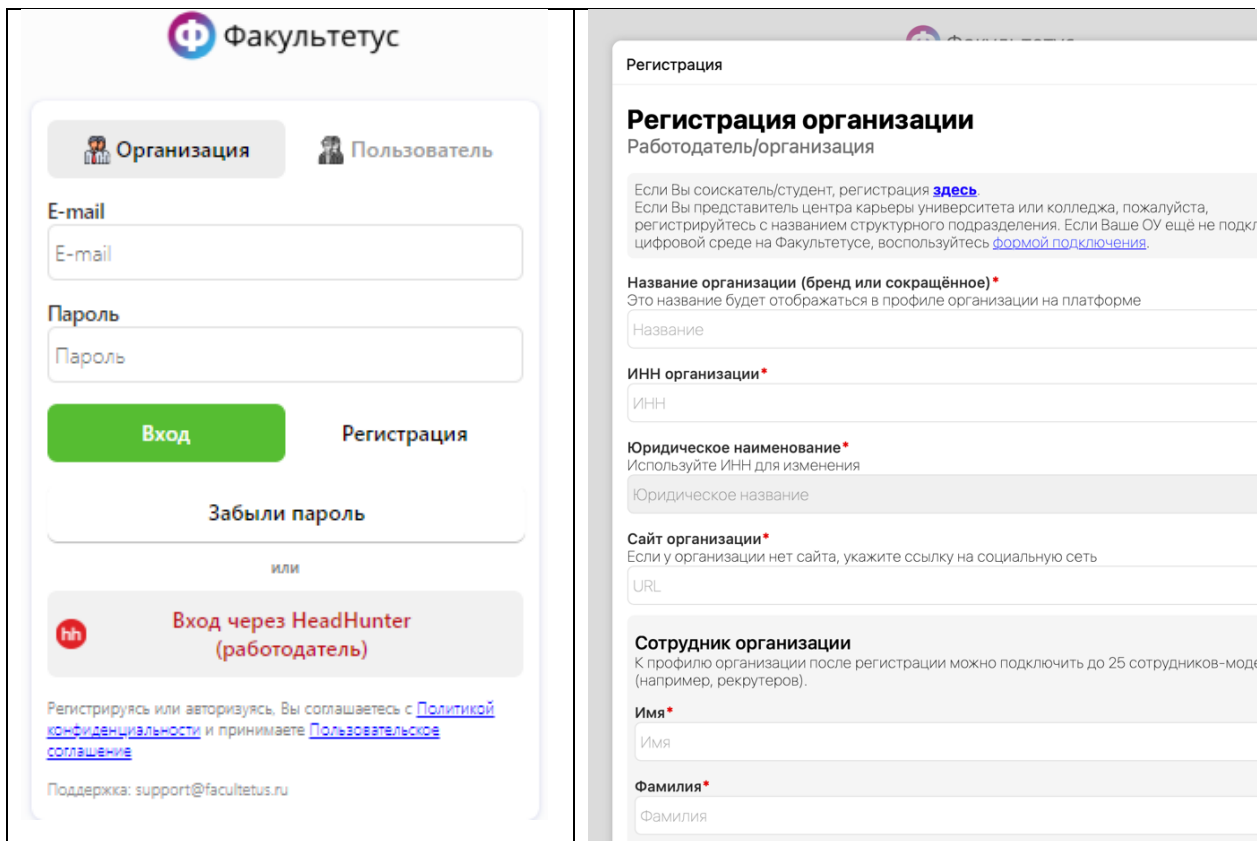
Ф Факультетус

Организация

Пользователь

E-mail

E-mail

Пароль

Пароль

Вход

Регистрация

Забыли пароль

или

hh Вход через HeadHunter (работодатель)

Регистрируясь или авторизуясь, Вы соглашаетесь с Политикой конфиденциальности и принимаете Пользовательское соглашение

Поддержка: support@facultetus.ru

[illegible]

Регистрация

Регистрация организации

Работодатель/организация

Если Вы соискатель/студент, регистрация здесь.
Если Вы представитель центра карьеры университета или колледжа, пожалуйста, регистрируйтесь с названием структурного подразделения. Если Ваше ОУ ещё не подкл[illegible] цифровой среде на Факультетусе, воспользуйтесь формой подключения.

Название организации (бренд или сокращённое)*
Это название будет отображаться в профиле организации на платформе

Название

ИНН организации*

ИНН

Юридическое наименование*
Используйте ИНН для изменения

Юридическое название

Сайт организации*
Если у организации нет сайта, укажите ссылку на социальную сеть

URL

Сотрудник организации
К профилю организации после регистрации можно подключить до 25 сотрудников-моде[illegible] (например, рекрутеров).

Имя*

Имя

Фамилия*

Фамилия